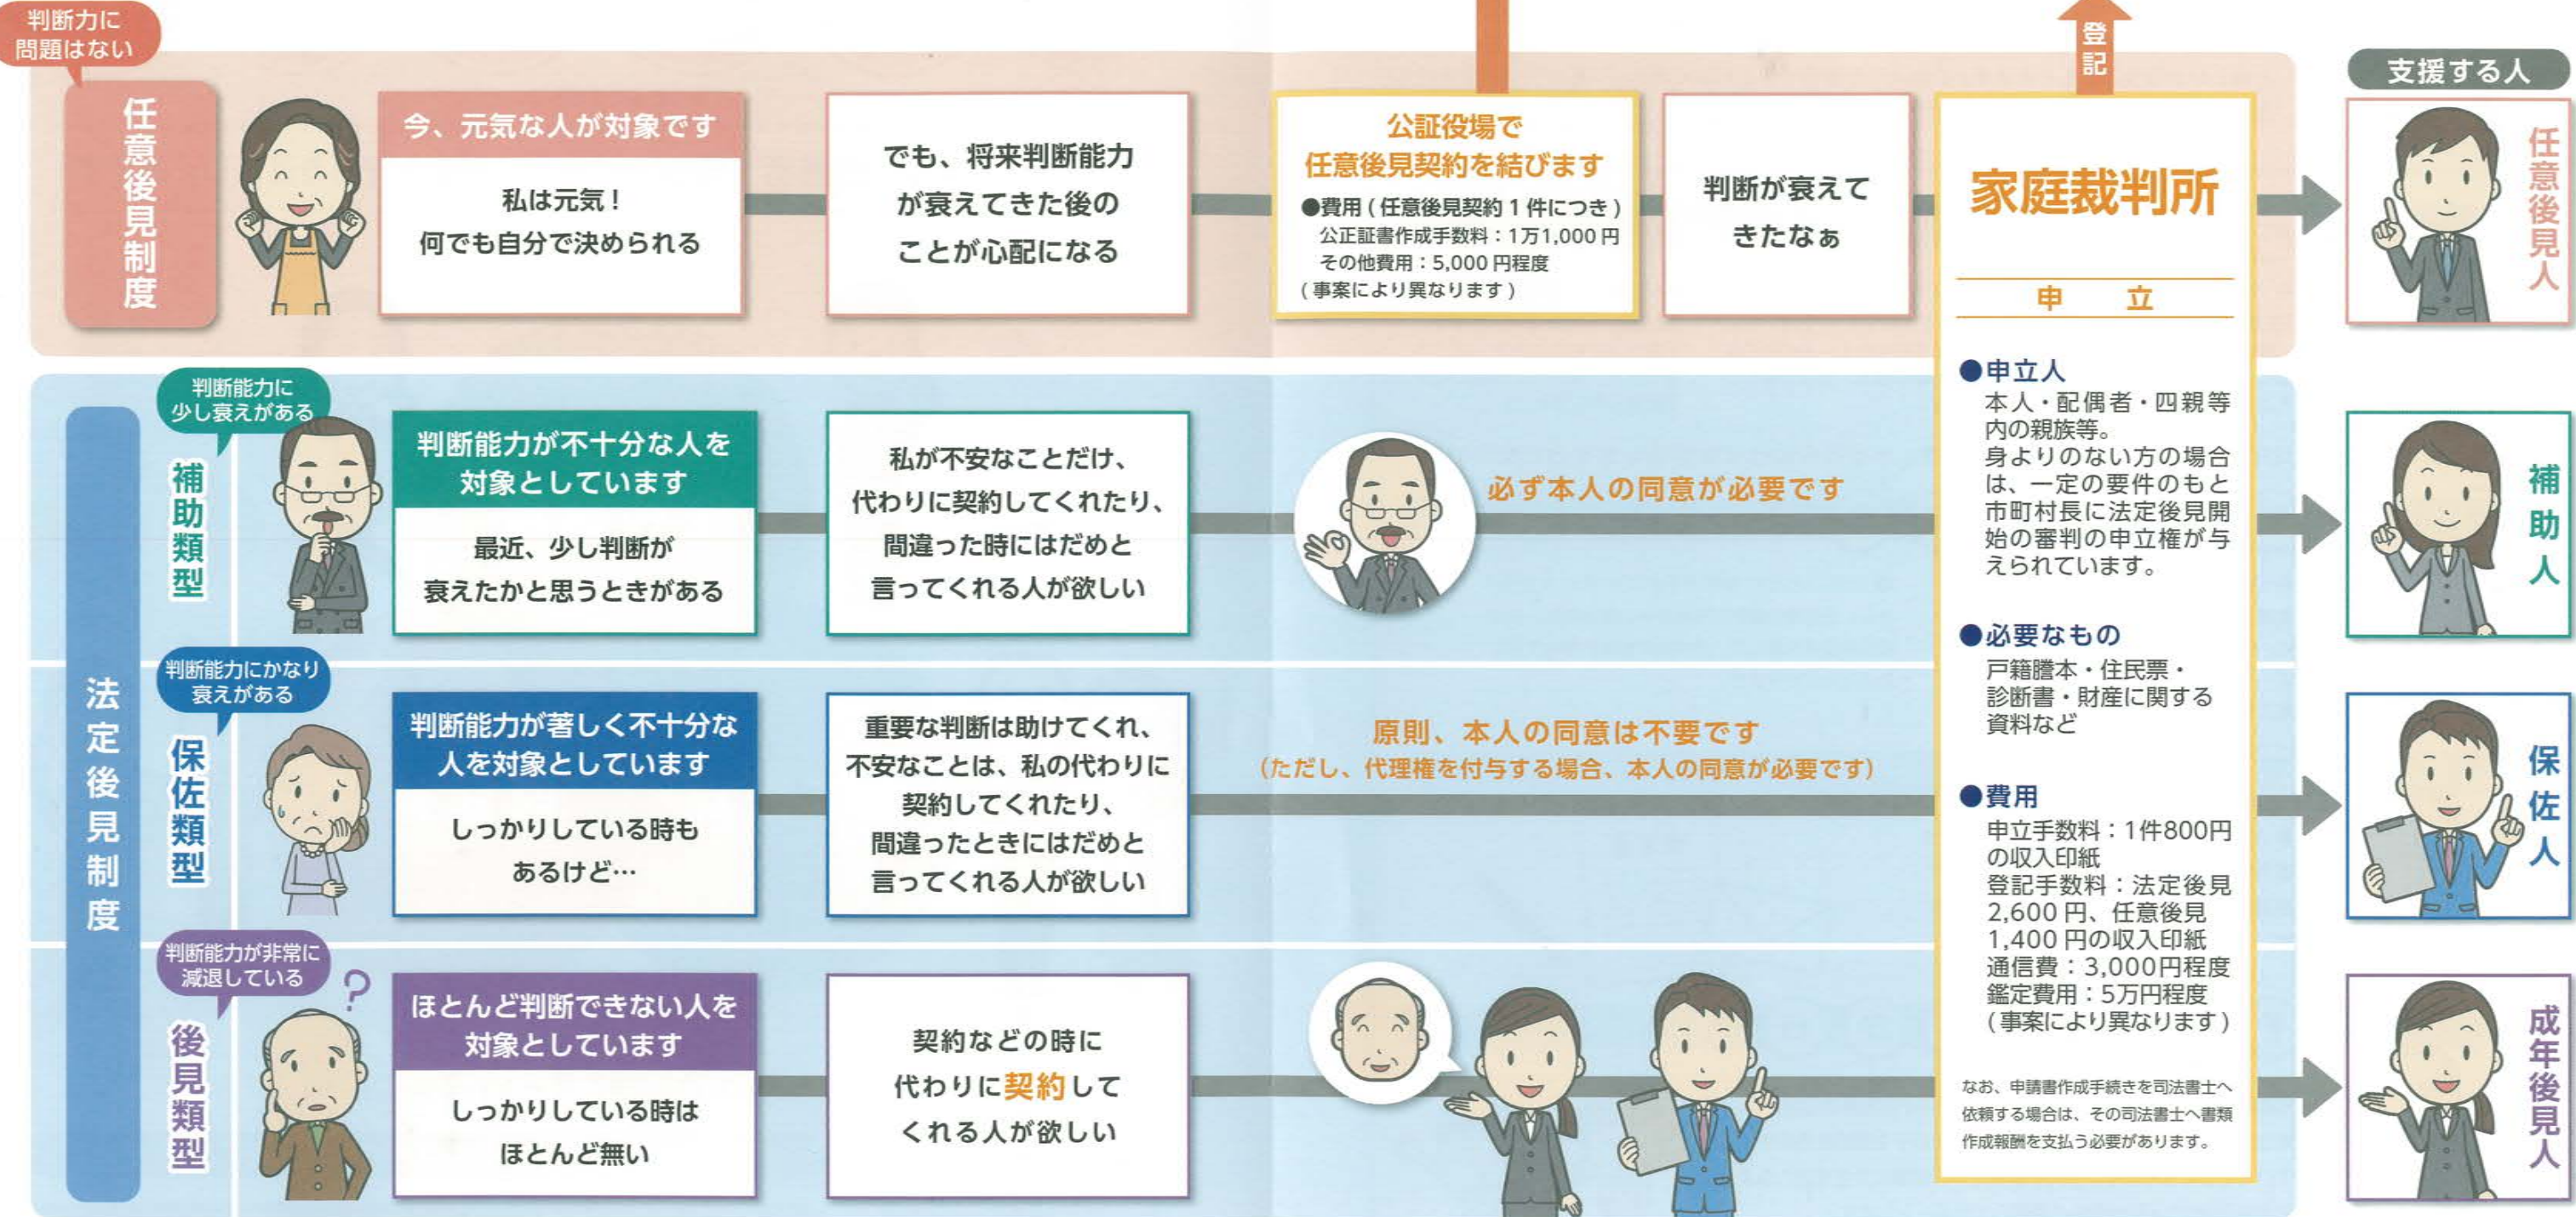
判断力に問題はない

任意後見制度

今、元気な人が対象です

私は元気！
何でも自分で決められる

でも、将来判断能力が衰えてきた後のことが心配になる

公証役場で
任意後見契約を結びます
●費用（任意後見契約１件につき）
公正証書作成手数料：1万1,000円
その他費用：5,000円程度
（事案により異なります）

判断が衰えてきたなぁ

登記

家庭裁判所

申立

●申立人
本人・配偶者・四親等内の親族等。
身よりのない方の場合は、一定の要件のもと市町村長に法定後見開始の審判の申立権が与えられています。

●必要なもの
戸籍謄本・住民票・診断書・財産に関する資料など

●費用
申立手数料：1件800円の収入印紙
登記手数料：法定後見2,600円、任意後見1,400円の収入印紙
通信費：3,000円程度
鑑定費用：5万円程度
（事案により異なります）

なお、申請書作成手続きを司法書士へ依頼する場合は、その司法書士へ書類作成報酬を支払う必要があります。

支援する人

任意後見人

法定後見制度

判断能力に少し衰えがある

補助類型

判断能力が不十分な人を対象としています

最近、少し判断が衰えたかと思うときがある

私が不安なことだけ、代わりに契約してくれたり、間違った時にはだめと言ってくれる人が欲しい

必ず本人の同意が必要です

補助人

判断能力にかなり衰えがある

保佐類型

判断能力が著しく不十分な人を対象としています

しっかりしている時もあるけど…

重要な判断は助けてくれ、不安なことは、私の代わりに契約してくれたり、間違ったときにはだめと言ってくれる人が欲しい

原則、本人の同意は不要です
（ただし、代理権を付与する場合、本人の同意が必要です）

保佐人

判断能力が非常に減退している

後見類型

ほとんど判断できない人を対象としています

しっかりしている時はほとんど無い

契約などの時に代わりに契約してくれる人が欲しい

成年後見人